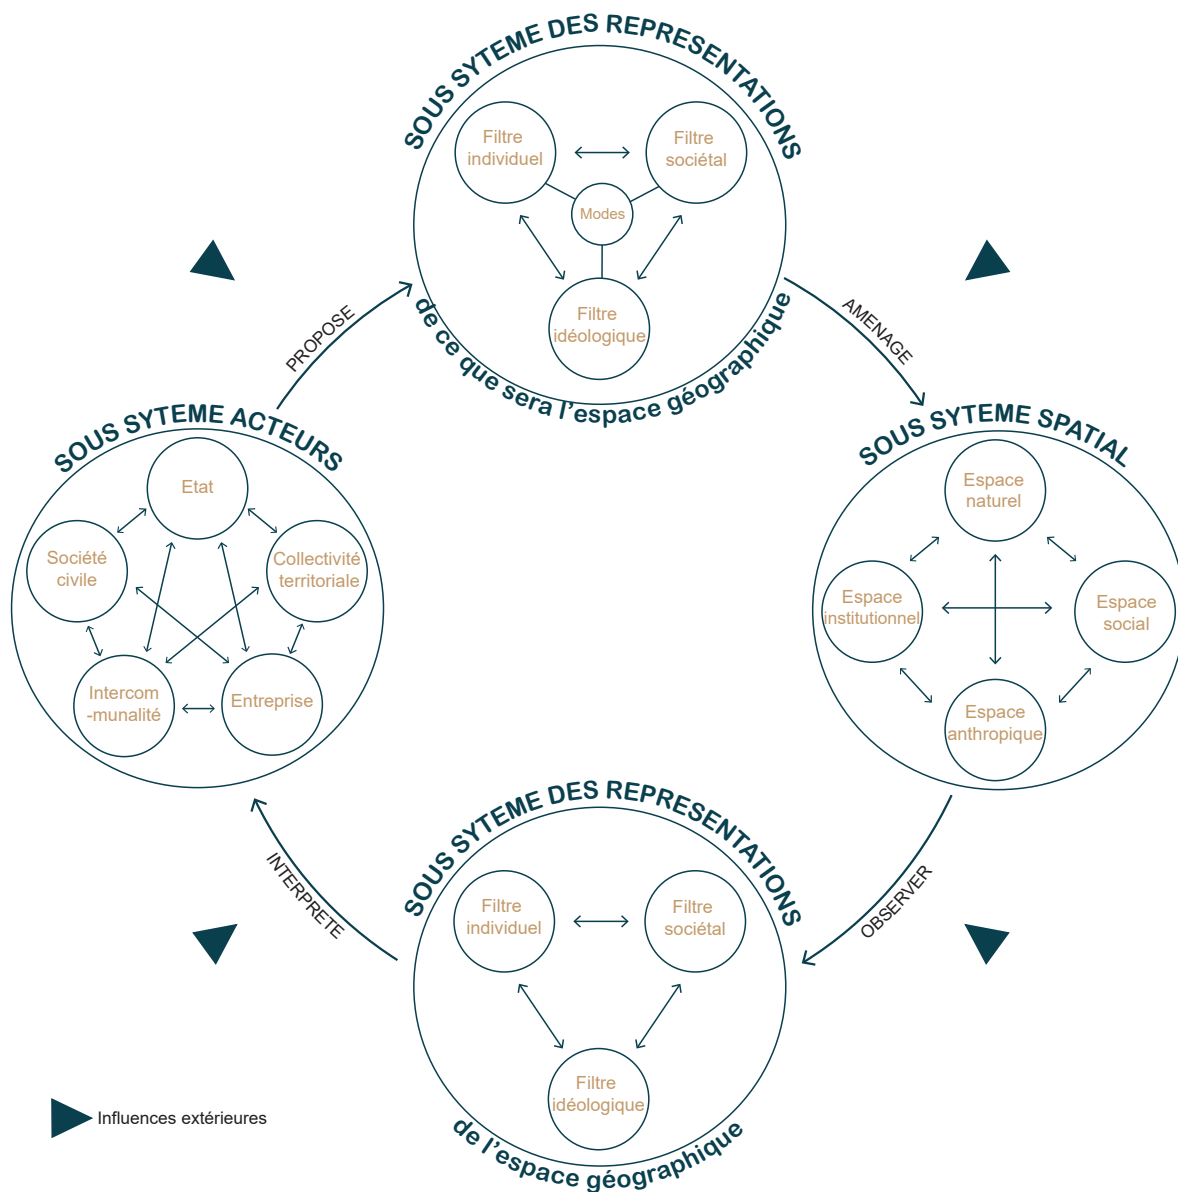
SOUS SYTEME DES REPRESENTATIONS

Filtre individuel

Filtre sociétal

Modes

Filtre idéologique

de ce que sera l'espace géographique

PROPOSE

AMENAGE

SOUS SYTEME ACTEURS

Etat

Société civile

Collectivité territoriale

Intercom -munalité

Entreprise

SOUS SYTEME SPATIAL

Espace naturel

Espace institutionnel

Espace social

Espace anthropique

INTERPRETE

OBSERVER

SOUS SYTEME DES REPRESENTATIONS

Filtre individuel

Filtre sociétal

Filtre idéologique

de l'espace géographique

Influences extérieures